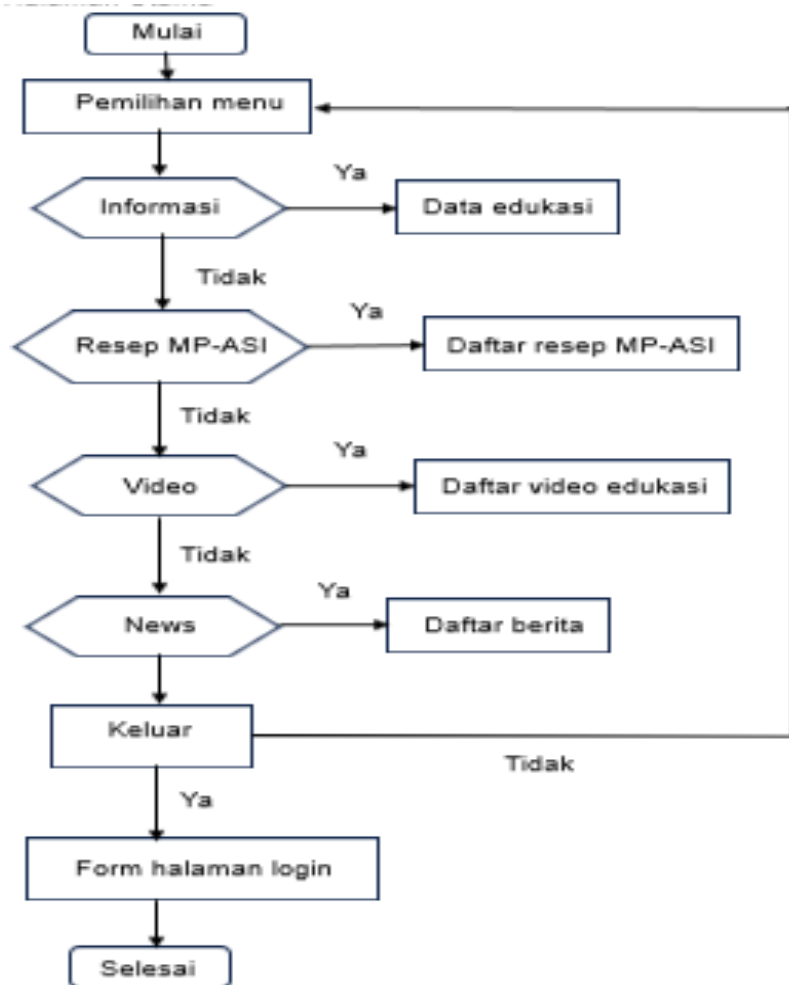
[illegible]

Mulai

Pemilihan menu

Informasi

Ya

Data edukasi

Tidak

Resep MP-ASI

Ya

Daftar resep MP-ASI

Tidak

Video

Ya

Daftar video edukasi

Tidak

News

Ya

Daftar berita

Keluar

Tidak

Ya

Form halaman login

Selesai